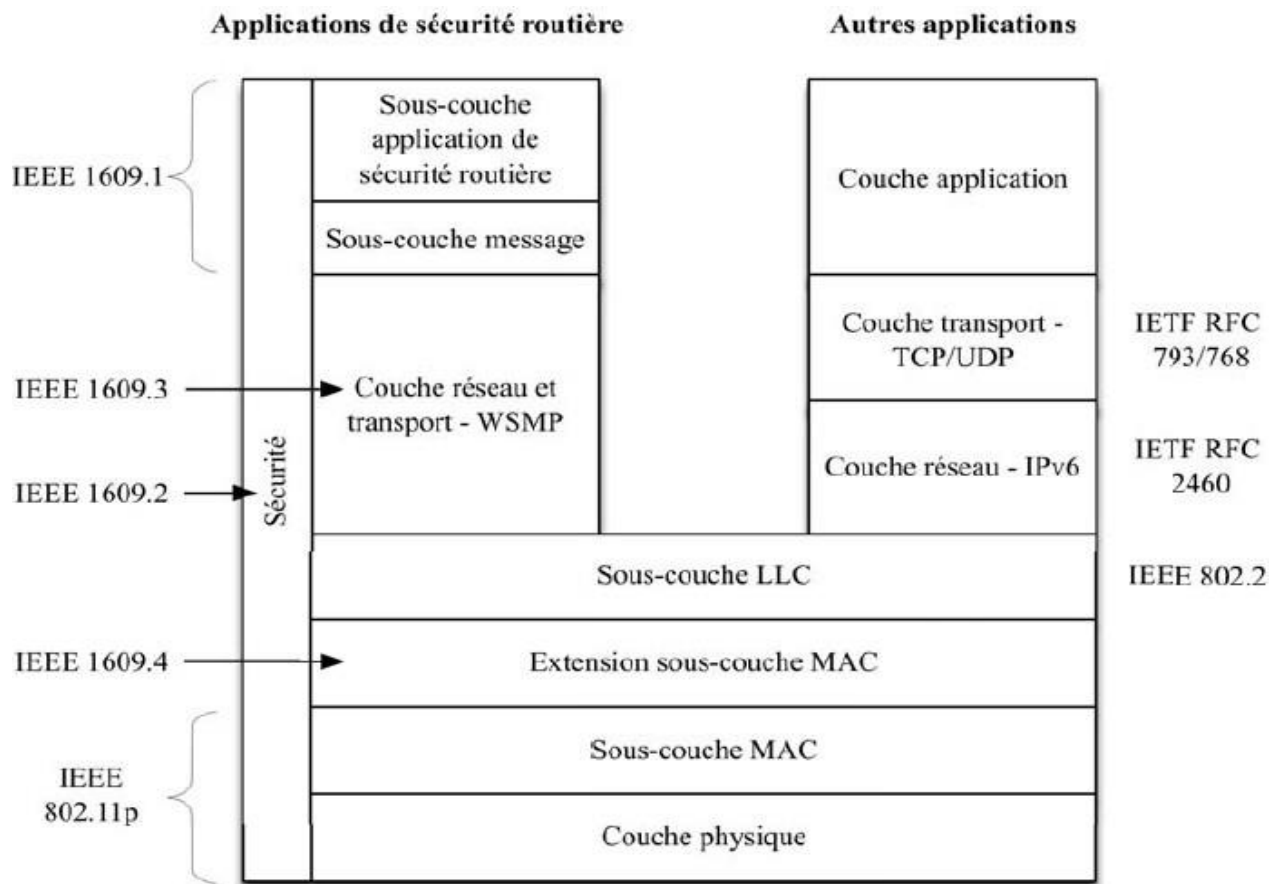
Applications de sécurité routière

Autres applications

IEEE 1609.1

Sous-couche application de sécurité routière

Sous-couche message

Couche application

Couche transport - TCP/UDP

IETF RFC 793/768

IEEE 1609.3

Couche réseau et transport - WSMP

Sécurité

IEEE 1609.2

Couche réseau - IPv6

IETF RFC 2460

Sous-couche LLC

IEEE 802.2

IEEE 1609.4

Extension sous-couche MAC

Sous-couche MAC

IEEE 802.11p

Couche physique